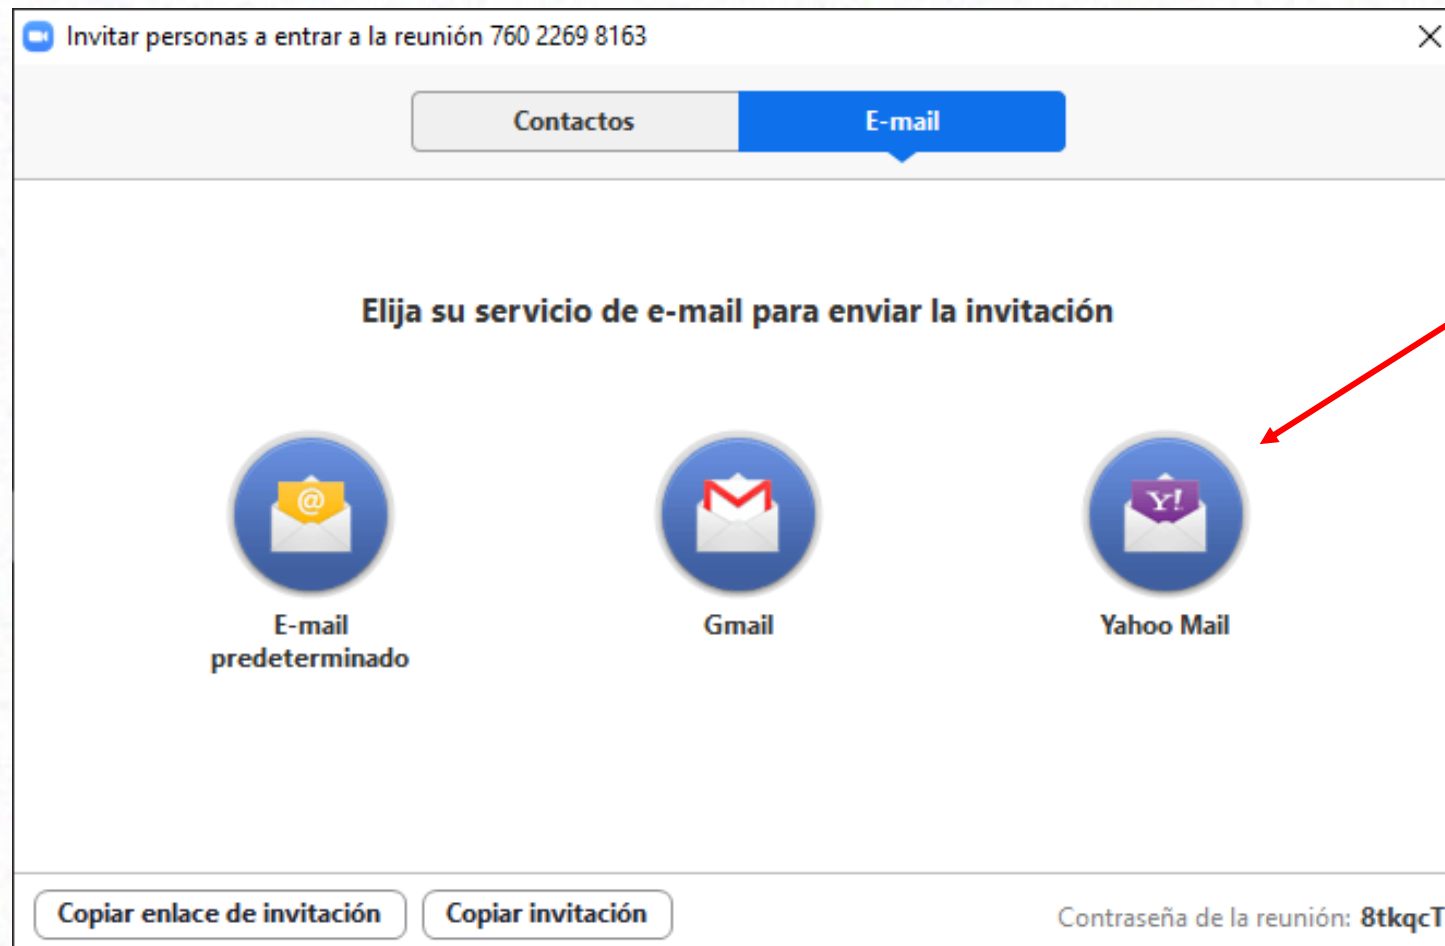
Invitar personas a entrar a la reunión 760 2269 8163

Contactos E-mail

Elija su servicio de e-mail para enviar la invitación

E-mail predeterminado

Gmail

Yahoo Mail

Copiar enlace de invitación Copiar invitación

Contraseña de la reunión: 8tkqcT